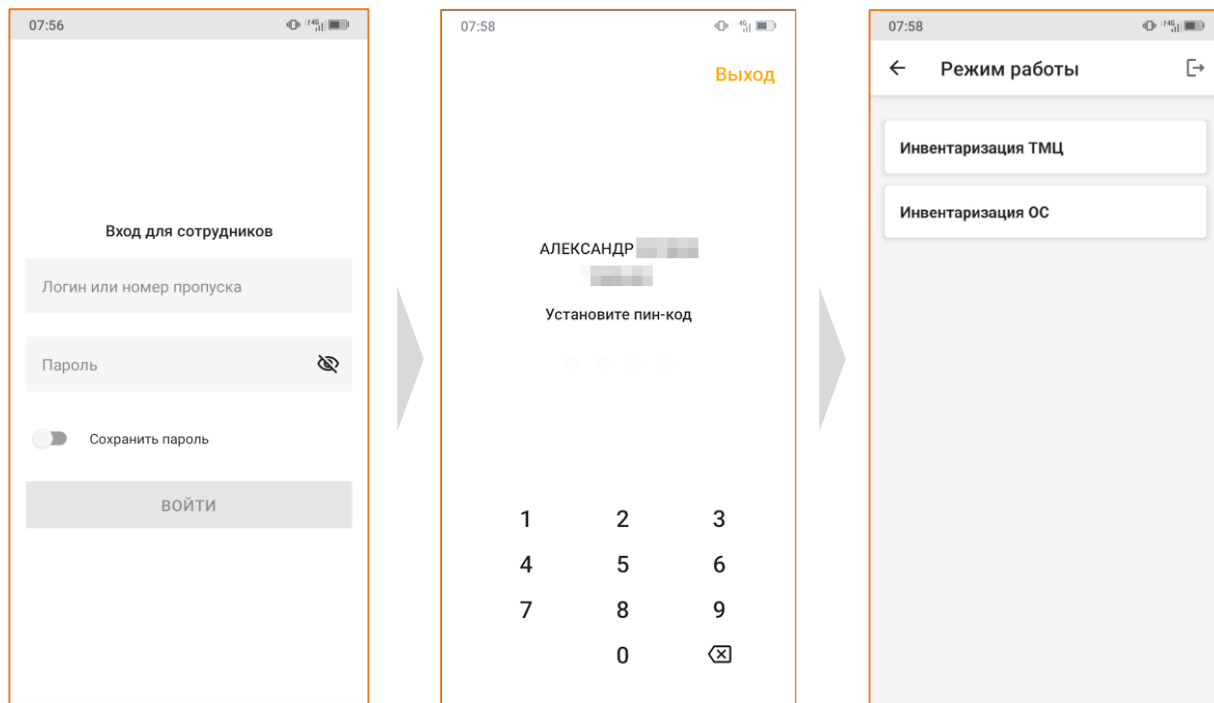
07:56

Вход для сотрудников

Логин или номер пропуска

Пароль

Сохранить пароль

ВОЙТИ

07:58

Выход

АЛЕКСАНДР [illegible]
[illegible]

Установите пин-код

1 2 3
4 5 6
7 8 9
0

07:58

Режим работы

Инвентаризация ТМЦ

Инвентаризация ОС